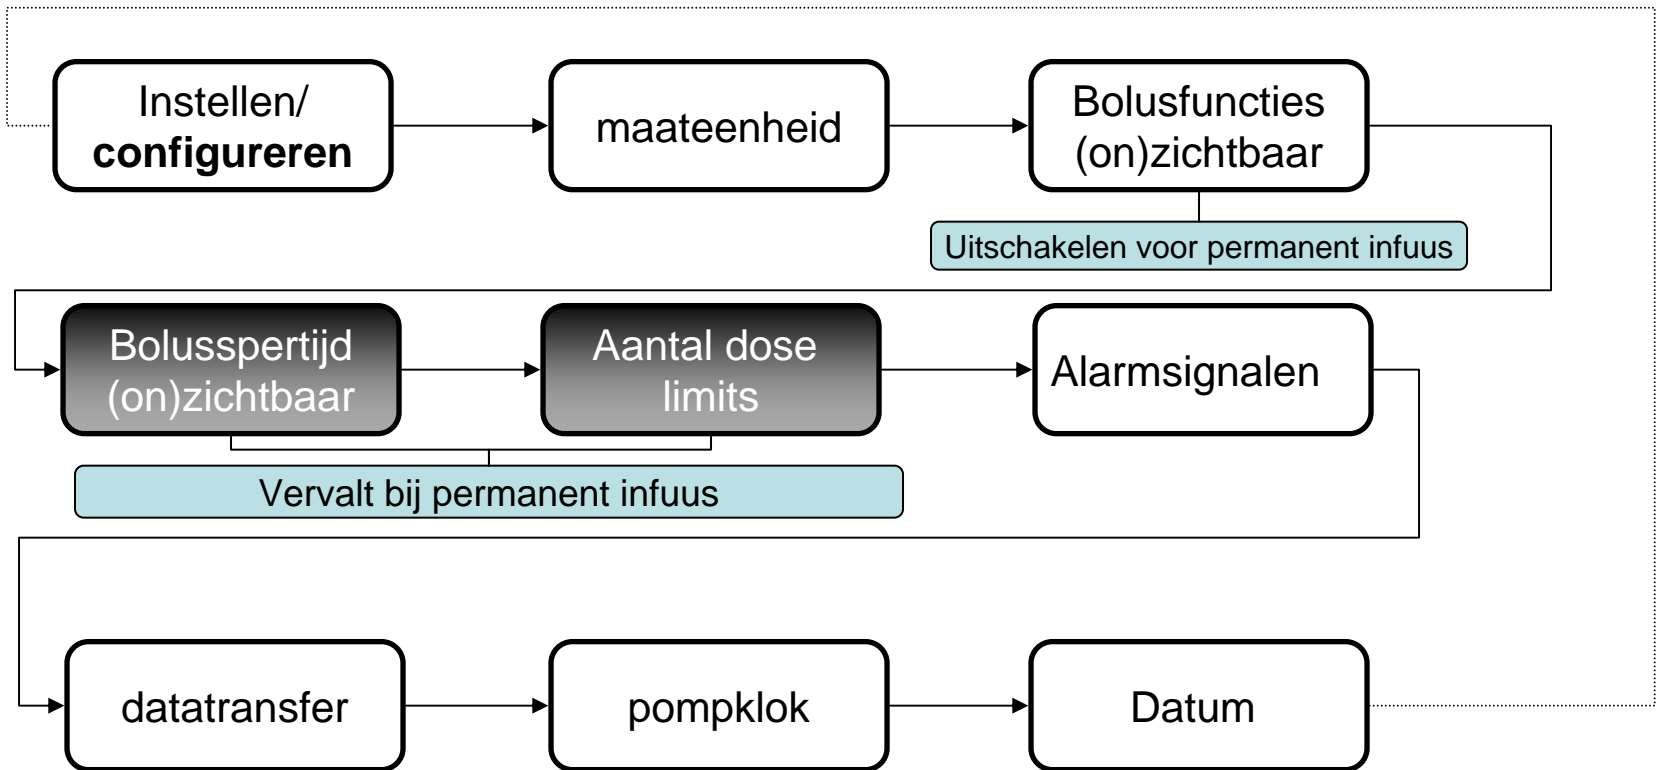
Instellen/
**configureren**

maateenheid

Bolusfuncties (on)zichtbaar

Uitschakelen voor permanent infuus

Bolusspertijd (on)zichtbaar

Aantal dose limits

Alarmsignalen

Vervalt bij permanent infuus

datatransfer

pompklok

Datum